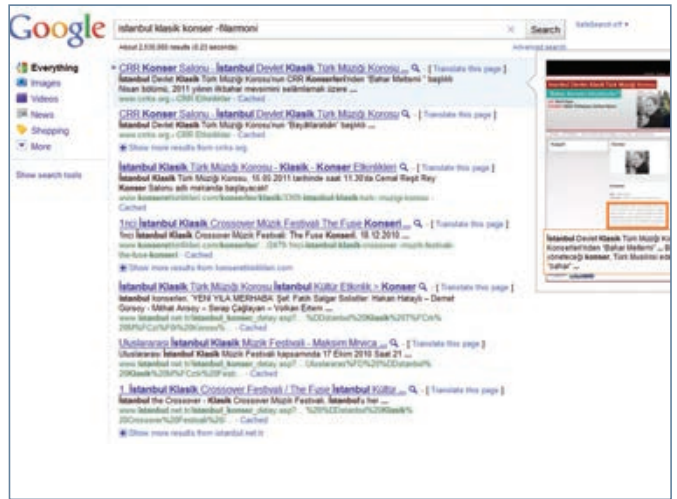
Google

istanbul klasik konser -filarmoni

Search

SafeSearch off ▾

About 2,530,000 results (0.23 seconds)

Advanced search

Everything
Images
Videos
News
Shopping
More

Show search tools

CRR Konser Salonu - İstanbul Devlet Klasik Türk Müziği Korosu ... - [ Translate this page ]
İstanbul Devlet Klasik Türk Müziği Korosu'nun CRR Konserleri'nden 'Bahar Meltemi' başlıklı Nisan bölümü, 2011 yılının ilkbahar mevsimini selamlamak üzere ...
www.crrks.org › CRR Etkinlikler - Cached

CRR Konser Salonu - İstanbul Devlet Klasik Türk Müziği Korosu - [ Translate this page ]
İstanbul Devlet Klasik Türk Müziği Korosu'nun 'Bayıltılardan' başlıklı ...
www.crrks.org › CRR Etkinlikler - Cached

Show more results from crrks.org

İstanbul Klasik Türk Müziği Korosu - Klasik - Konser Etkinlikleri - [ Translate this page ]
İstanbul Klasik Türk Müziği. 15.05.2011 tarihinde saat 11:30'da Cemal Reşit Rey Konser Salonu adlı mekanda başlayacak!
www.konserbiletleri.com/konser/klasik/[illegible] - Cached

1nci İstanbul Klasik Crossover Müzik Festivali The Fuse Konseri ... - [ Translate this page ]
1nci İstanbul Klasik Crossover Müzik Festivali: The Fuse Konseri, 18.12.2010 ...
www.konserbiletleri.com/konser/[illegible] - Cached

Show more results from konserbiletleri.com

İstanbul Klasik Türk Müziği Korosu İstanbul Kültür Etkinlik > Konser - [ Translate this page ]
İstanbul konserleri. 'YENİ YILA MERHABA' Şef: Fatih Salgar Solistler: Hakan Hataylı – Demet Gürsoy – Mithat Arısoy – Serap Çağlayan – Volkan Ertem ...
www.istanbul.net.tr/istanbul_konser_detay.asp? ... - Cached

Uluslararası İstanbul Klasik Müzik Festivali - Maksim Mrvica ... - [ Translate this page ]
Uluslararası İstanbul Klasik Müzik Festivali kapsamında 17 Ekim 2010 Saat 21 ...
www.istanbul.net.tr/istanbul_konser_detay.asp? ... - Cached

1. İstanbul Klasik Crossover Festivali / The Fuse İstanbul Kültür ... - [ Translate this page ]
İstanbul the Crossover - Klasik Crossover Müzik Festivali. İstanbul'u her ...
www.istanbul.net.tr/istanbul_konser_detay.asp? ... - Cached

Show more results from istanbul.net.tr

İstanbul Devlet Klasik Türk Müziği Korosu Konserleri'nden 'Bahar Meltemi' ... yöneteceği konser, Türk Musikisi ... 'Bahar' ...